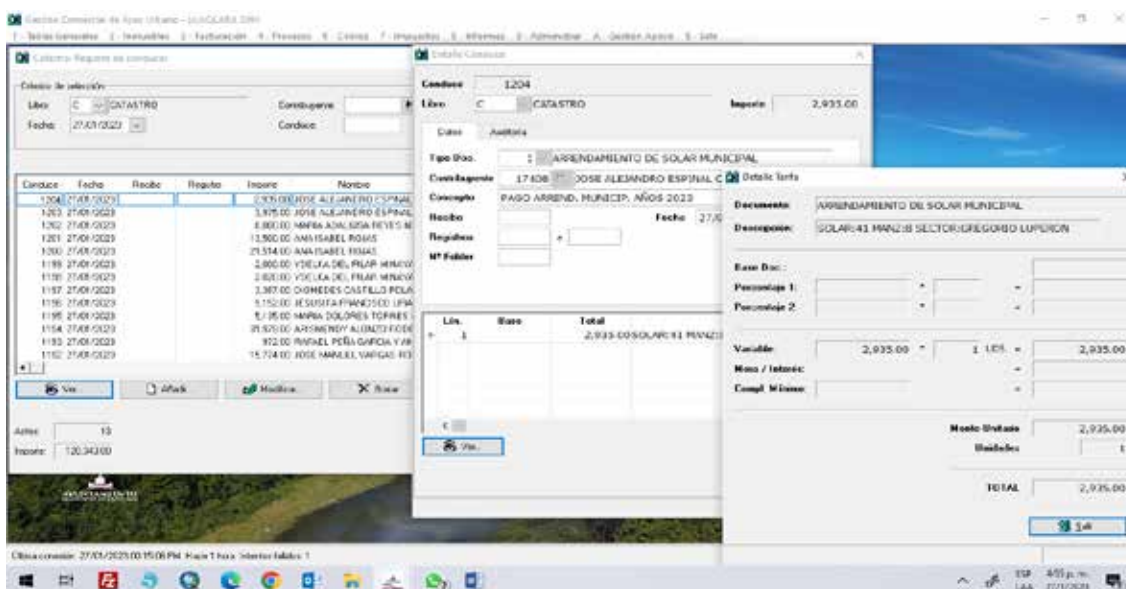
Gestión Comercial de Agua Urbano - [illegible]
1 - Tablas Generales 2 - Inmuebles 3 - Facturación 4 - Procesos 5 - Cobros 7 - Impuestos 8 - Informes 9 - Administrar A - Gestion Apoyo S - Salir

Catastro Registro de conduces
Criterio de selección
Libro C CATASTRO
Fecha 27/01/2023
Contribuyente
Conduce

| Conduce | Fecha | Recibo | Registro | Importe | Nombre |
|---|---|---|---|---|---|
| 1204 | 27/01/2023 | | | 2,935.00 | JOSE ALEJANDRO ESPINAL |
| 1203 | 27/01/2023 | | | 3,975.00 | JOSE ALEJANDRO ESPINAL |
| 1202 | 27/01/2023 | | | 4,900.00 | MARIA ADALGISA REYES M |
| 1201 | 27/01/2023 | | | 13,500.00 | ANA ISABEL ROJAS |
| 1200 | 27/01/2023 | | | 21,514.00 | ANA ISABEL ROJAS |
| 1199 | 27/01/2023 | | | 2,800.00 | YSELKA DEL PILAR MINAYA |
| 1198 | 27/01/2023 | | | 2,820.00 | YSELKA DEL PILAR MINAYA |
| 1197 | 27/01/2023 | | | 3,387.00 | DIOMEDES CASTILLO POLA |
| 1196 | 27/01/2023 | | | 5,152.00 | JESUSITA FRANCISCO LIRIA |
| 1195 | 27/01/2023 | | | 5,135.00 | MARIA DOLORES TORRES |
| 1194 | 27/01/2023 | | | 31,920.00 | ARISMENDY ALONZO ROD |
| 1193 | 27/01/2023 | | | 972.00 | RAFAEL PEÑA GARCIA Y M |
| 1192 | 27/01/2023 | | | 15,724.00 | JOSE MANUEL VARGAS RO |

Ver... Añadir Modificar Borrar
Actos 13
Importe 120,343.00

Detalle Conduce
Conduce 1204
Libro C CATASTRO
Importe 2,935.00
Datos Auditoria
Tipo Doc. 1 ARRENDAMIENTO DE SOLAR MUNICIPAL
Contribuyente 17408 JOSE ALEJANDRO ESPINAL C
Concepto PAGO ARREND. MUNICIP. AÑOS 2023
Recibo
Fecha 27/0
Registro
Nº Folder

| Lín. | Base | Total |
|---|---|---|
| 1 | | 2,935.00 SOLAR:41 MANZ |

Ver...

Detalle Tarifa
Documento ARRENDAMIENTO DE SOLAR MUNICIPAL
Descripción SOLAR:41 MANZ:8 SECTOR:GREGORIO LUPERON
Base Doc.:
Porcentaje 1:
Porcentaje 2:
Variable 2,935.00 * 1 UDS. = 2,935.00
Mora / Interés:
Compl. Mínimo:
Monto Unitario 2,935.00
Unidades 1
TOTAL 2,935.00
Salir

Última conexión: 27/01/2023 03:15:06 PM Hace 1 hora Intentos fallidos: 1
ESP LAA 4:51 p. m. 27/1/2023